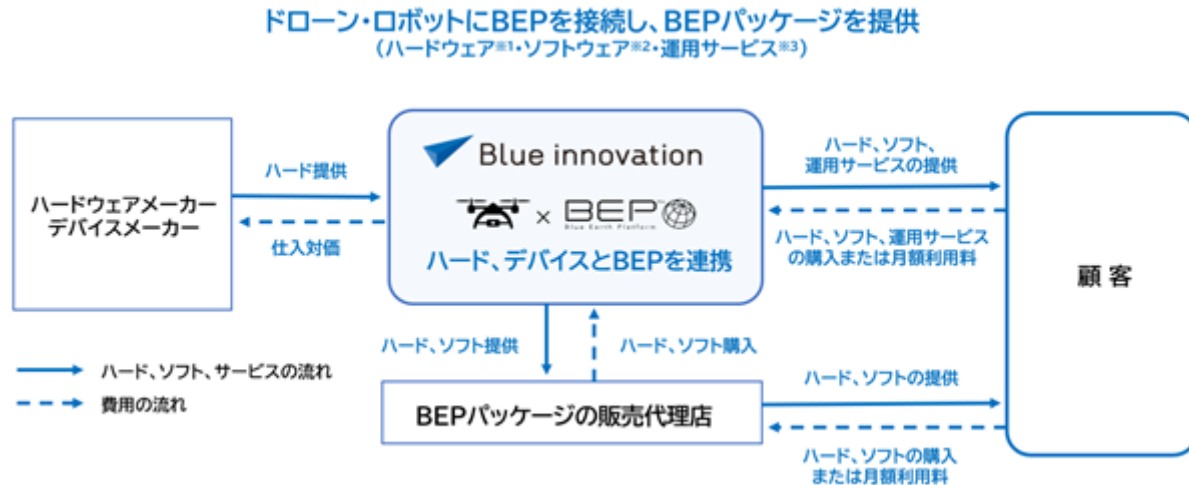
ドローン・ロボットにBEPを接続し、BEPパッケージを提供
（ハードウェア※1・ソフトウェア※2・運用サービス※3）

ハードウェアメーカー
デバイスメーカー

ハード提供

仕入対価

Blue innovation

× BEP
Blue Earth Platform

ハード、デバイスとBEPを連携

ハード、ソフト、
運用サービスの提供

ハード、ソフト、運用サービス
の購入または月額利用料

顧客

ハード、ソフト提供

ハード、ソフト購入

ハード、ソフト、サービスの流れ

費用の流れ

BEPパッケージの販売代理店

ハード、ソフトの提供

ハード、ソフトの購入
または月額利用料